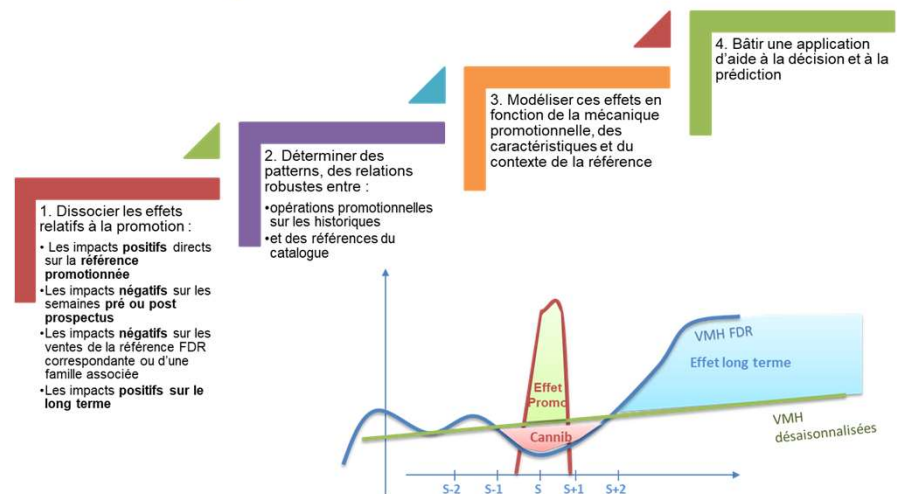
4. Bâtir une application d'aide à la décision et à la prédiction

3. Modéliser ces effets en fonction de la mécanique promotionnelle, des caractéristiques et du contexte de la référence

2. Déterminer des patterns, des relations robustes entre :
•opérations promotionnelles sur les historiques
•et des références du catalogue

1. Dissocier les effets relatifs à la promotion :
• Les impacts **positifs** directs sur la **référence promotionnée**
•Les impacts **négatifs** sur les semaines **pré ou post prospectus**
•Les impacts **négatifs** sur les ventes de la référence FDR correspondante ou d'une famille associée
•Les impacts **positifs sur le long terme**

VMH FDR

Effet long terme

Effet Promo

Cannib

VMH désaisonnalisées

S-2 S-1 S S+1 S+2